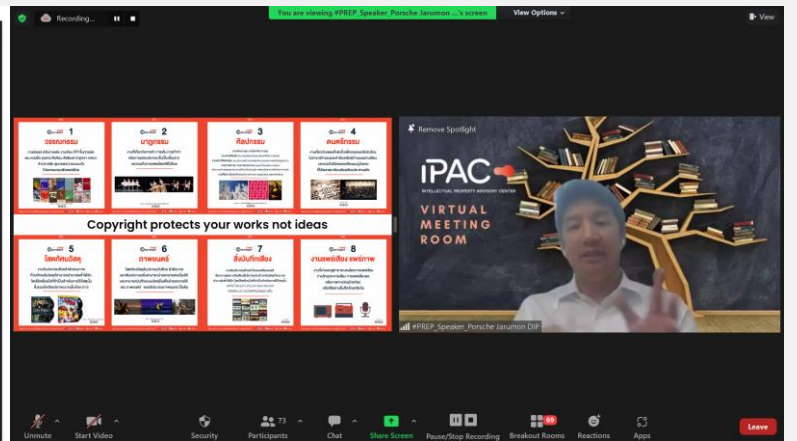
Recording...

You are viewing #PREP_Speaker_Porsche Jarumon ...'s screen

View Options

View

1
วรรณกรรม

2
นาฏกรรม

3
ศิลปกรรม

4
ดนตรีกรรม

Copyright protects your works not ideas

5
โสตทัศนวัสดุ

6
ภาพยนตร์

7
สิ่งบันทึกเสียง

8
งานแพร่เสียง แพร่ภาพ

Remove Spotlight

iPAC
INTELLECTUAL PROPERTY ADVISORY CENTER

VIRTUAL
MEETING
ROOM

#PREP_Speaker_Porsche Jarumon DIP

Unmute

Start Video

Security

73
Participants

Chat

Share Screen

Pause/Stop Recording

Breakout Rooms

Reactions

Apps

Leave